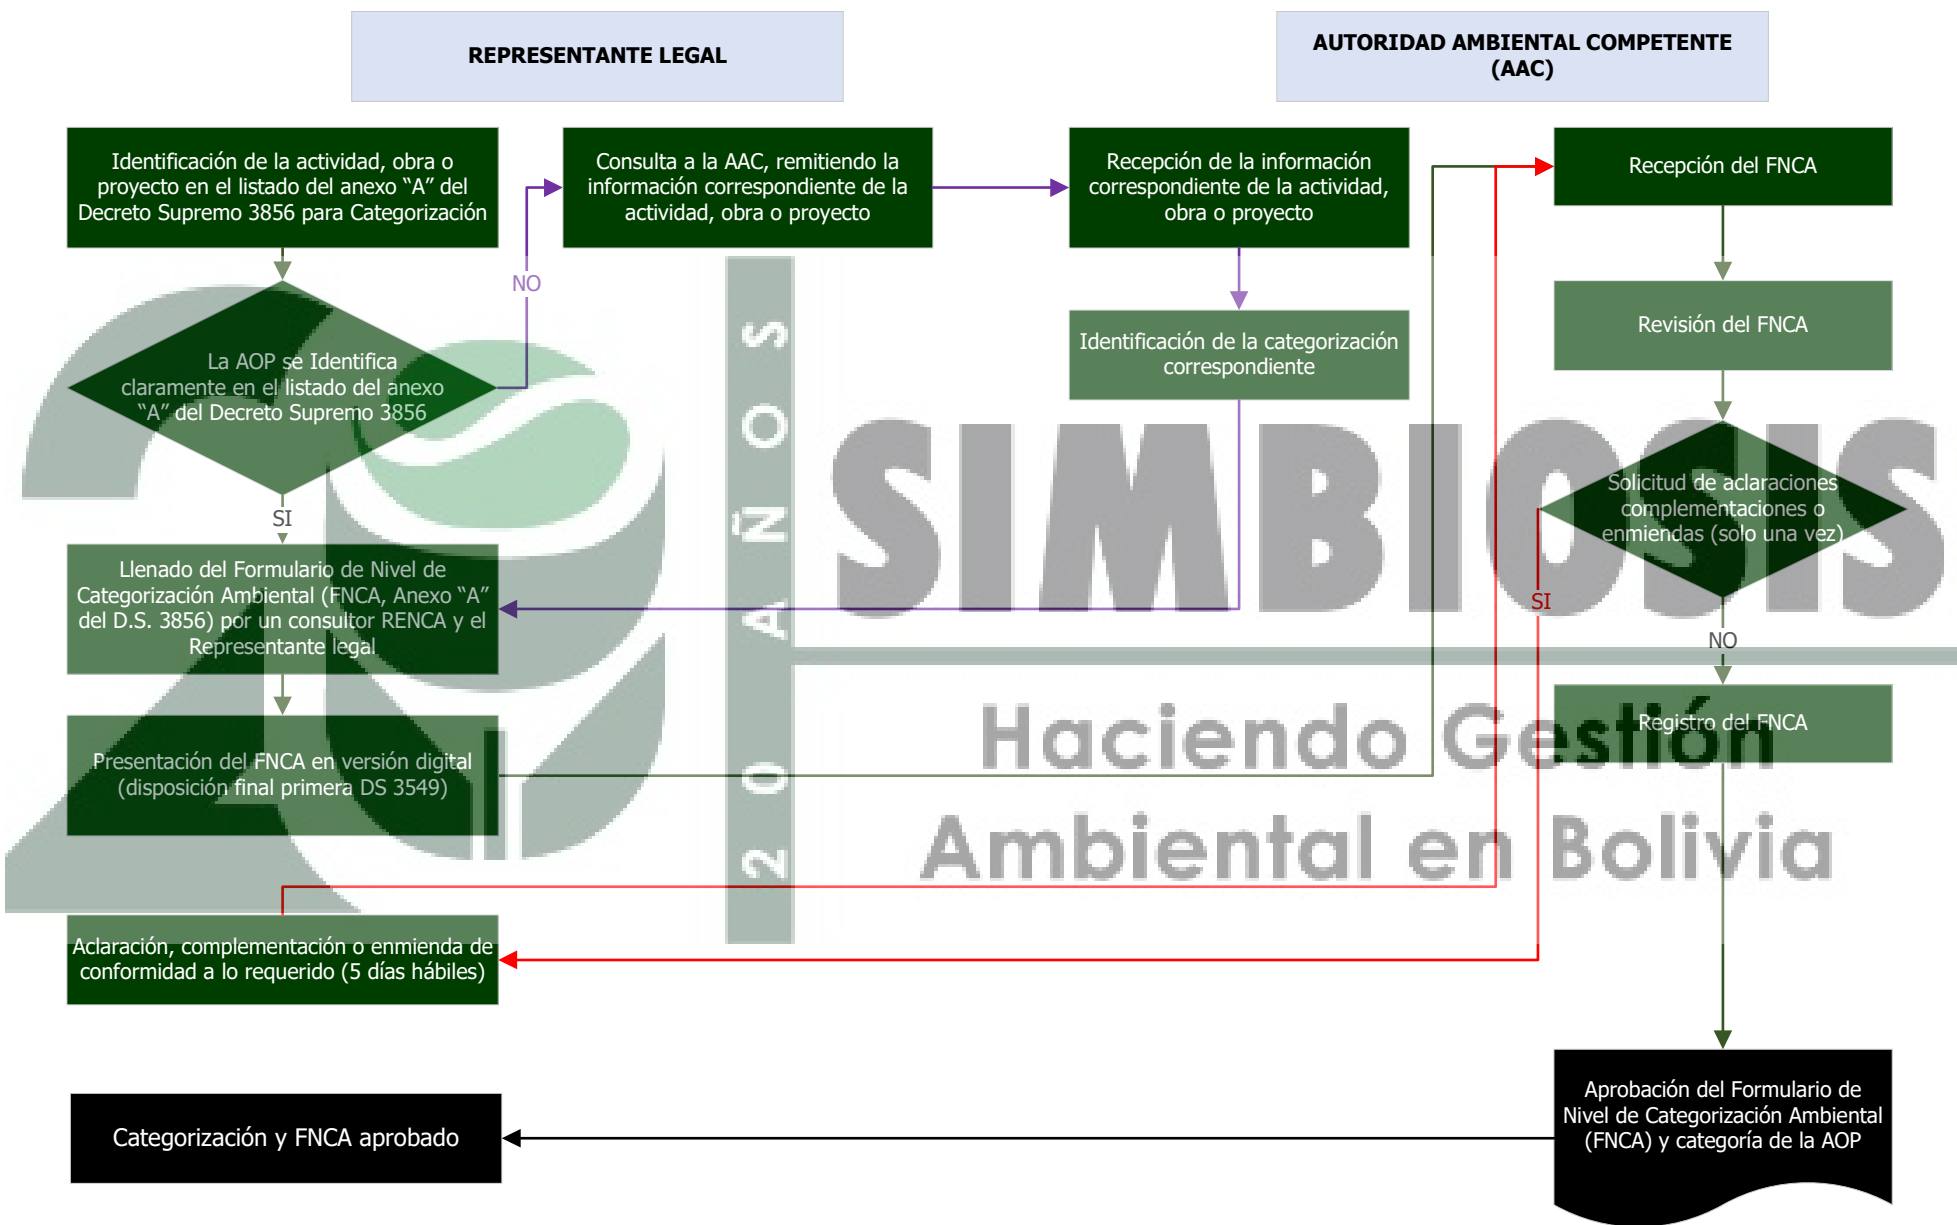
REPRESENTANTE LEGAL

AUTORIDAD AMBIENTAL COMPETENTE (AAC)

Identificación de la actividad, obra o proyecto en el listado del anexo "A" del Decreto Supremo 3856 para Categorización

Consulta a la AAC, remitiendo la información correspondiente de la actividad, obra o proyecto

Recepción de la información correspondiente de la actividad, obra o proyecto

Recepción del FNCA

NO

La AOP se Identifica claramente en el listado del anexo "A" del Decreto Supremo 3856

Identificación de la categorización correspondiente

Revisión del FNCA

SI

Solicitud de aclaraciones complementaciones o enmiendas (solo una vez)

Llenado del Formulario de Nivel de Categorización Ambiental (FNCA, Anexo "A" del D.S. 3856) por un consultor RENCA y el Representante legal

SI

NO

Registro del FNCA

Presentación del FNCA en versión digital (disposición final primera DS 3549)

Aclaración, complementación o enmienda de conformidad a lo requerido (5 días hábiles)

Categorización y FNCA aprobado

Aprobación del Formulario de Nivel de Categorización Ambiental (FNCA) y categoría de la AOP

2 0 A Ñ O S

SIMBIOSIS

Haciendo Gestión Ambiental en Bolivia